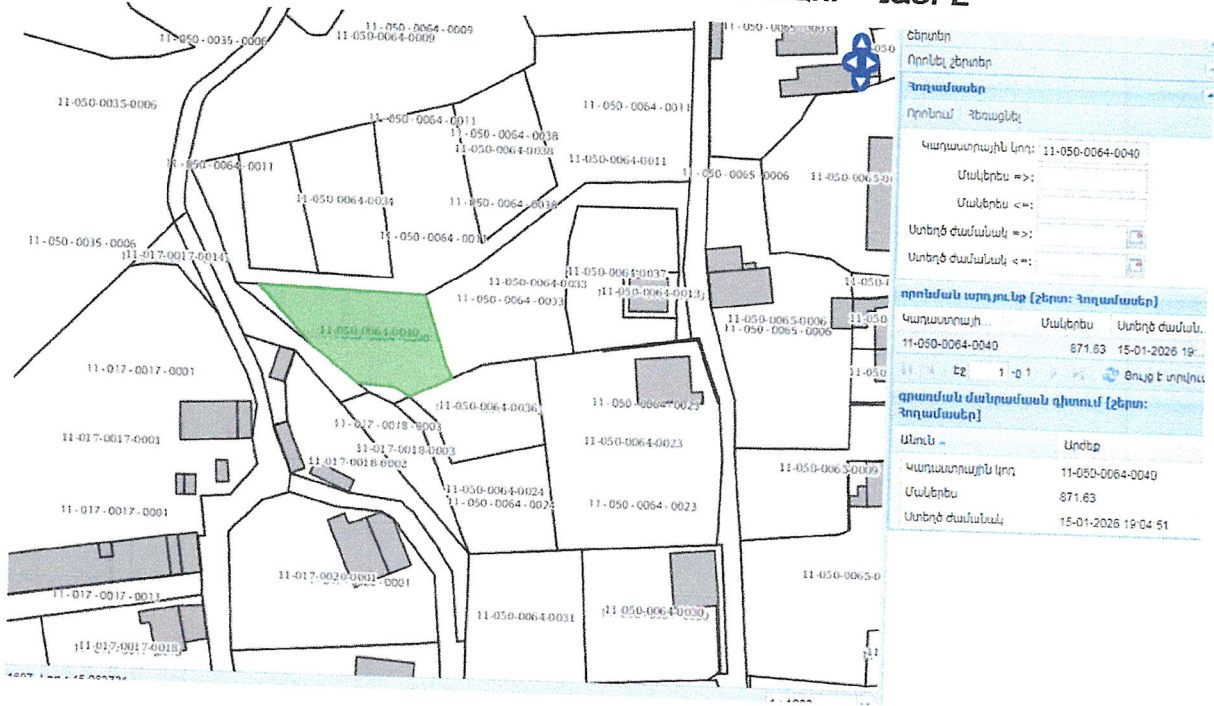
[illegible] 2

11-050-0035-0006
11-050-0064-0009
11-050-0064-0009
11-050-0035-0006
11-050-0064-0011
11-050-0064-0038
11-050-0064-0038
11-050-0064-0011
11-050-0064-0011
11-050-0064-0011
11-050-0064-0034
11-050-0064-0038
11-050-0064-0011
11-050-0035-0006
11-017-0017-0014
11-050-0064-0037
11-050-0064-0033
11-050-0064-0013
11-050-0064-0033
11-050-0064-0040
11-017-0017-0001
11-050-0064-0036
11-017-0018-0003
11-017-0018-0003
11-050-0064-0023
11-017-0017-0001
11-017-0018-0002
11-050-0064-0023
11-050-0064-0024
11-050-0064-0024
11-050-0064-0023
11-017-0017-0001
11-017-0020-0001-0001
11-017-0017-0013
11-050-0064-0031
11-050-0064-0039
11-017-0017-0018
11-050-0065-0006
11-050-0065-0006
11-050-0065-0006
11-050-0065-0006
11-050-0065-0009
11-050-0065-0

Շերտեր
Որոնել շերտեր
Հողամասեր
Որոնում Չեղարկել
Կադաստրային կոդ: 11-050-0064-0040
Մակերես =>:
Մակերես <=:
Ստեղծ ժամանակ =>:
Ստեղծ ժամանակ <=:
որոնման արդյունք [շերտ: Հողամասեր]
| Կադաստրայի... | Մակերես | Ստեղծ ժաման... |
|---|---|---|
| 11-050-0064-0040 | 871.63 | 15-01-2026 19:... |
Էջ 1 -ը 1 Ցույց է տրվում
գրառման մանրամասն գիտում [շերտ: Հողամասեր]
| Անուն | Արժեք |
|---|---|
| Կադաստրային կոդ | 11-050-0064-0040 |
| Մակերես | 871.63 |
| Ստեղծ ժամանակ | 15-01-2026 19:04:51 |